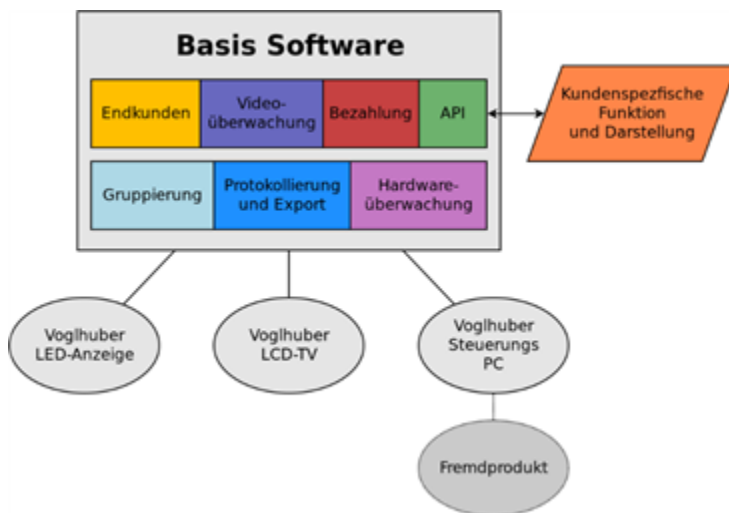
Basis Software

Endkunden

Videoüberwachung

Bezahlung

API

Kundenspezfische Funktion und Darstellung

Gruppierung

Protokollierung und Export

Hardwareüberwachung

Voglhuber LED-Anzeige

Voglhuber LCD-TV

Voglhuber Steuerungs PC

Fremdprodukt